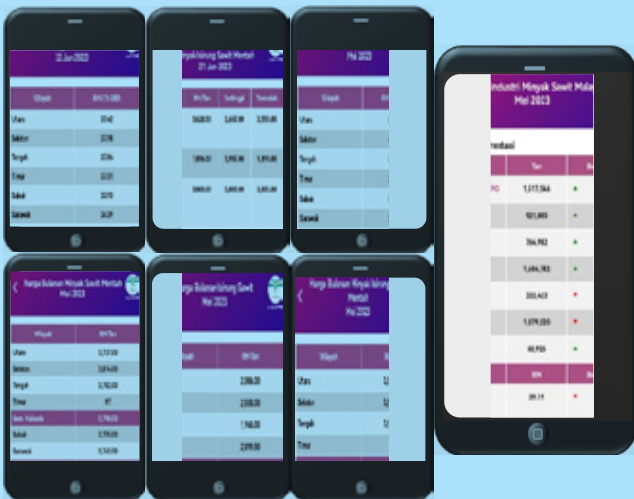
21 Jun 2023

| Wilayah | RM/Tn (SBB) |
|---|---|
| Utara | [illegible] |
| Selatan | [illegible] |
| Tengah | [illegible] |
| Timur | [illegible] |
| Sabah | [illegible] |
| Sarawak | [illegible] |

Minyak Isirung Sawit Mentah
21 Jun 2023

| RM/Tan | Tertinggi | Terendah |
|---|---|---|
| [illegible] | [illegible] | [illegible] |
| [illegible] | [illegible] | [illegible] |
| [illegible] | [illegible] | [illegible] |

Mei 2023

| Wilayah |
|---|
| Utara |
| Selatan |
| Tengah |
| Timur |
| Sabah |
| Sarawak |

Industri Minyak Sawit Malaysia
Mei 2023

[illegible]restasi

| | Tan | |
|---|---|---|
| PO | 1,517,566 | ▲ |
| | 921,883 | ▲ |
| | 364,982 | ▲ |
| | 1,486,782 | ▲ |
| | 203,423 | ▼ |
| | 1,079,030 | ▼ |
| | 80,926 | ▲ |
| | RM | |
| | 39.19 | ▼ |

Harga Bulanan Minyak Sawit Mentah
Mei 2023

| Wilayah | RM/Tan |
|---|---|
| Utara | 3,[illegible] |
| Selatan | 3,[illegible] |
| Tengah | 3,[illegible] |
| Timur | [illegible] |
| Sem. Malaysia | 3,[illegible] |
| Sabah | 3,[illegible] |
| Sarawak | 3,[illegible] |

Harga Bulanan Isirung Sawit
Mei 2023

| | RM/Tan |
|---|---|
| | 2,006.00 |
| | 2,038.00 |
| | 1,968.00 |
| | 2,099.00 |

Harga Bulanan Minyak Isirung Sawit Mentah
Mei 2023

| Wilayah |
|---|
| Utara |
| Selatan |
| Tengah |
| Timur |